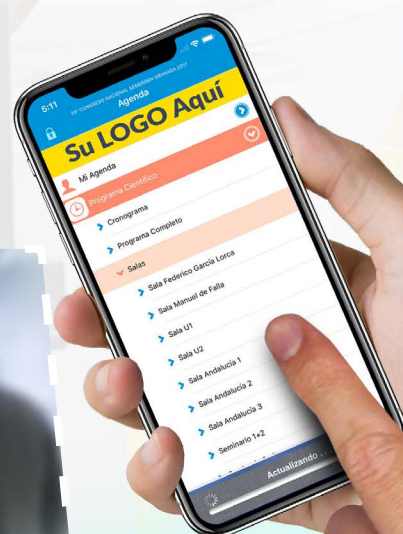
5:11

39º CONGRESO NACIONAL SEMERGEN GRANADA 2017

Agenda

Su LOGO Aquí

Mi Agenda

Programa Científico

Cronograma

Programa Completo

Salas

Sala Federico García Lorca

Sala Manuel de Falla

Sala U1

Sala U2

Sala Andalucía 1

Sala Andalucía 2

Sala Andalucía 3

Seminario 1+2

Actualizando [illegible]